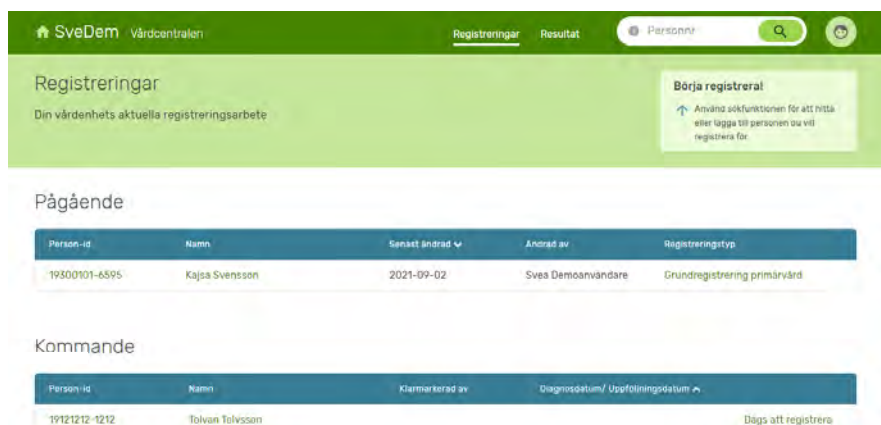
SveDem Vårdcentralen

Registreringar Resultat Personnr

Registreringar

Din vårdenhets aktuella registreringsarbete

Börja registrera!

Använd sökfunktionen för att hitta eller lägga till personen du vill registrera för.

Pågående

| Person-id | Namn | Senast ändrad | Ändrad av | Registreringstyp |
|---|---|---|---|---|
| 19300101-6595 | Kajsa Svensson | 2021-09-02 | Svea Demoanvändare | Grundregistrering primärvård |

Kommande

| Person-id | Namn | Klarmarkerad av | Diagnosdatum/ Uppföljningsdatum | |
|---|---|---|---|---|
| 19121212-1212 | Tolvan Tolvsson | | | Dags att registrera |